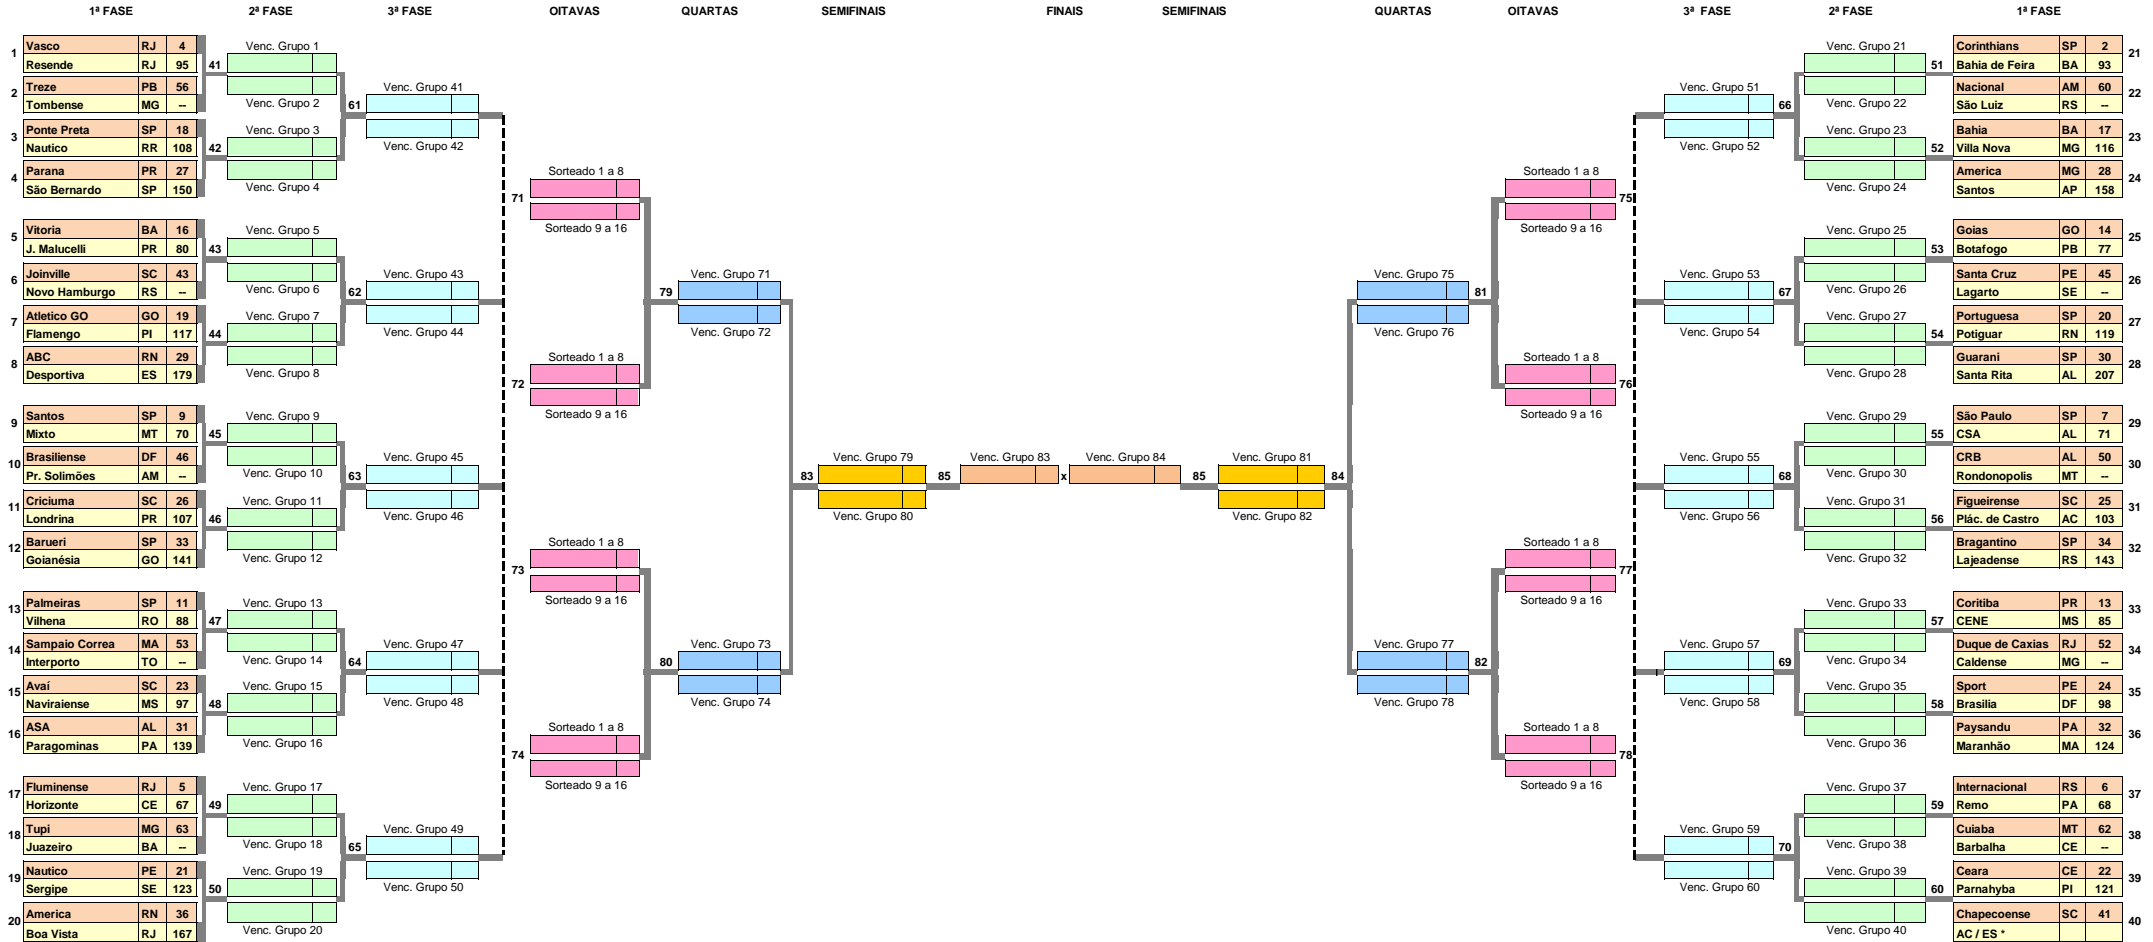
1ª FASE 2ª FASE 3ª FASE OITAVAS QUARTAS SEMIFINAIS FINAIS SEMIFINAIS QUARTAS OITAVAS 3ª FASE 2ª FASE 1ª FASE

| | | | |
|---|---|---|---|
| 1 | Vasco | RJ | 4 |
| | Resende | RJ | 95 |
| 2 | Treze | PB | 56 |
| | Tombense | MG | -- |
| 3 | Ponte Preta | SP | 18 |
| | Nautico | RR | 108 |
| 4 | Parana | PR | 27 |
| | São Bernardo | SP | 150 |
| 5 | Vitoria | BA | 16 |
| | J. Malucelli | PR | 80 |
| 6 | Joinville | SC | 43 |
| | Novo Hamburgo | RS | -- |
| 7 | Atletico GO | GO | 19 |
| | Flamengo | PI | 117 |
| 8 | ABC | RN | 29 |
| | Desportiva | ES | 179 |
| 9 | Santos | SP | 9 |
| | Mixto | MT | 70 |
| 10 | Brasiliense | DF | 46 |
| | Pr. Solimões | AM | -- |
| 11 | Criciuma | SC | 26 |
| | Londrina | PR | 107 |
| 12 | Barueri | SP | 33 |
| | Goianésia | GO | 141 |
| 13 | Palmeiras | SP | 11 |
| | Vilhena | RO | 88 |
| 14 | Sampaio Correa | MA | 53 |
| | Interporto | TO | -- |
| 15 | Avaí | SC | 23 |
| | Naviraiense | MS | 97 |
| 16 | ASA | AL | 31 |
| | Paragominas | PA | 139 |
| 17 | Fluminense | RJ | 5 |
| | Horizonte | CE | 67 |
| 18 | Tupi | MG | 63 |
| | Juazeiro | BA | -- |
| 19 | Nautico | PE | 21 |
| | Sergipe | SE | 123 |
| 20 | America | RN | 36 |
| | Boa Vista | RJ | 167 |

41 Venc. Grupo 1 Venc. Grupo 2
42 Venc. Grupo 3 Venc. Grupo 4
43 Venc. Grupo 5 Venc. Grupo 6
44 Venc. Grupo 7 Venc. Grupo 8
45 Venc. Grupo 9 Venc. Grupo 10
46 Venc. Grupo 11 Venc. Grupo 12
47 Venc. Grupo 13 Venc. Grupo 14
48 Venc. Grupo 15 Venc. Grupo 16
49 Venc. Grupo 17 Venc. Grupo 18
50 Venc. Grupo 19 Venc. Grupo 20

61 Venc. Grupo 41 Venc. Grupo 42
62 Venc. Grupo 43 Venc. Grupo 44
63 Venc. Grupo 45 Venc. Grupo 46
64 Venc. Grupo 47 Venc. Grupo 48
65 Venc. Grupo 49 Venc. Grupo 50

71 Sorteado 1 a 8 Sorteado 9 a 16
72 Sorteado 1 a 8 Sorteado 9 a 16
73 Sorteado 1 a 8 Sorteado 9 a 16
74 Sorteado 1 a 8 Sorteado 9 a 16

79 Venc. Grupo 71 Venc. Grupo 72
80 Venc. Grupo 73 Venc. Grupo 74

83 Venc. Grupo 79 Venc. Grupo 80

85 Venc. Grupo 83 x Venc. Grupo 84 85

84 Venc. Grupo 81 Venc. Grupo 82

81 Venc. Grupo 75 Venc. Grupo 76
82 Venc. Grupo 77 Venc. Grupo 78

75 Sorteado 1 a 8 Sorteado 9 a 16
76 Sorteado 1 a 8 Sorteado 9 a 16
77 Sorteado 1 a 8 Sorteado 9 a 16
78 Sorteado 1 a 8 Sorteado 9 a 16

66 Venc. Grupo 51 Venc. Grupo 52
67 Venc. Grupo 53 Venc. Grupo 54
68 Venc. Grupo 55 Venc. Grupo 56
69 Venc. Grupo 57 Venc. Grupo 58
70 Venc. Grupo 59 Venc. Grupo 60

51 Venc. Grupo 21 Venc. Grupo 22
52 Venc. Grupo 23 Venc. Grupo 24
53 Venc. Grupo 25 Venc. Grupo 26
54 Venc. Grupo 27 Venc. Grupo 28
55 Venc. Grupo 29 Venc. Grupo 30
56 Venc. Grupo 31 Venc. Grupo 32
57 Venc. Grupo 33 Venc. Grupo 34
58 Venc. Grupo 35 Venc. Grupo 36
59 Venc. Grupo 37 Venc. Grupo 38
60 Venc. Grupo 39 Venc. Grupo 40

| | | | |
|---|---|---|---|
| Corinthians | SP | 2 | 21 |
| Bahia de Feira | BA | 93 | |
| Nacional | AM | 60 | 22 |
| São Luiz | RS | -- | |
| Bahia | BA | 17 | 23 |
| Villa Nova | MG | 116 | |
| America | MG | 28 | 24 |
| Santos | AP | 158 | |
| Goias | GO | 14 | 25 |
| Botafogo | PB | 77 | |
| Santa Cruz | PE | 45 | 26 |
| Lagarto | SE | -- | |
| Portuguesa | SP | 20 | 27 |
| Potiguar | RN | 119 | |
| Guarani | SP | 30 | 28 |
| Santa Rita | AL | 207 | |
| São Paulo | SP | 7 | 29 |
| CSA | AL | 71 | |
| CRB | AL | 50 | 30 |
| Rondonopolis | MT | -- | |
| Figueirense | SC | 25 | 31 |
| Plác. de Castro | AC | 103 | |
| Bragantino | SP | 34 | 32 |
| Lajeadense | RS | 143 | |
| Coritiba | PR | 13 | 33 |
| CENE | MS | 85 | |
| Duque de Caxias | RJ | 52 | 34 |
| Caldense | MG | -- | |
| Sport | PE | 24 | 35 |
| Brasilia | DF | 98 | |
| Paysandu | PA | 32 | 36 |
| Maranhão | MA | 124 | |
| Internacional | RS | 6 | 37 |
| Remo | PA | 68 | |
| Cuiaba | MT | 62 | 38 |
| Barbalha | CE | -- | |
| Ceara | CE | 22 | 39 |
| Parnahyba | PI | 121 | |
| Chapecoense | SC | 41 | 40 |
| AC / ES * | | | |